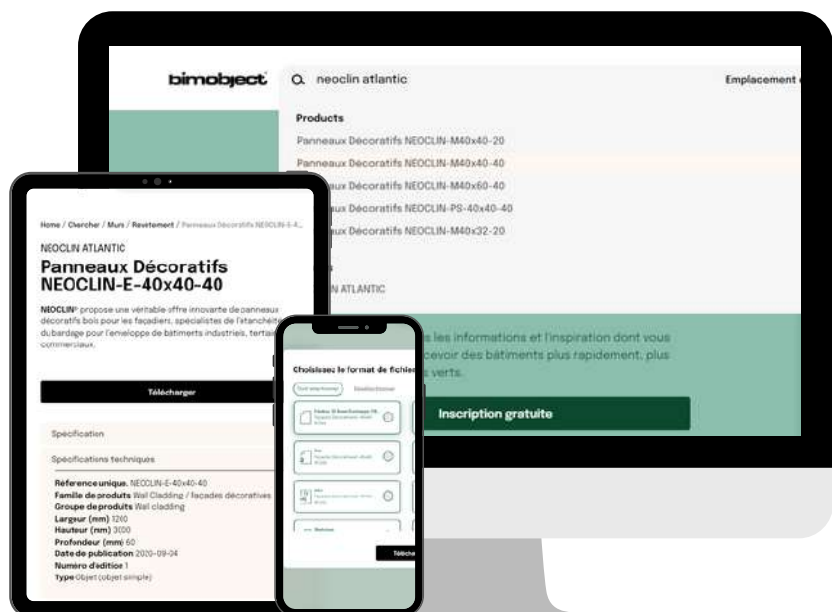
bimobject

neoclin atlantic

Emplacement

Products

Panneaux Décoratifs NEOCLIN-M40x40-20

Panneaux Décoratifs NEOCLIN-M40x40-40

ux Décoratifs NEOCLIN-M40x60-40

ux Décoratifs NEOCLIN-PS-40x40-40

ux Décoratifs NEOCLIN-M40x32-20

N ATLANTIC

s les informations et l'inspiration dont vous cevoir des bâtiments plus rapidement, plus s verts.

Inscription gratuite

Home / Chercher / Murs / Revêtement / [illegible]

NEOCLIN ATLANTIC

Panneaux Décoratifs NEOCLIN-E-40x40-40

NEOCLIN® propose une véritable offre innovante de panneaux décoratifs bois pour les façadiers, spécialistes de l'étanchéité du bardage pour l'enveloppe de bâtiments industriels, tertia commerciaux.

Télécharger

Spécification

Spécifications techniques

Référence unique NEOCLIN-E-40x40-40
Famille de produits Wall Cladding / façades décoratives
Groupe de produits Wall cladding
Largeur (mm) 1260
Hauteur (mm) 3000
Profondeur (mm) 60
Date de publication 2020-09-04
Numéro d'édition 1
Type Objet (objet simple)

Choisissez le format de fichier

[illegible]

Téléch